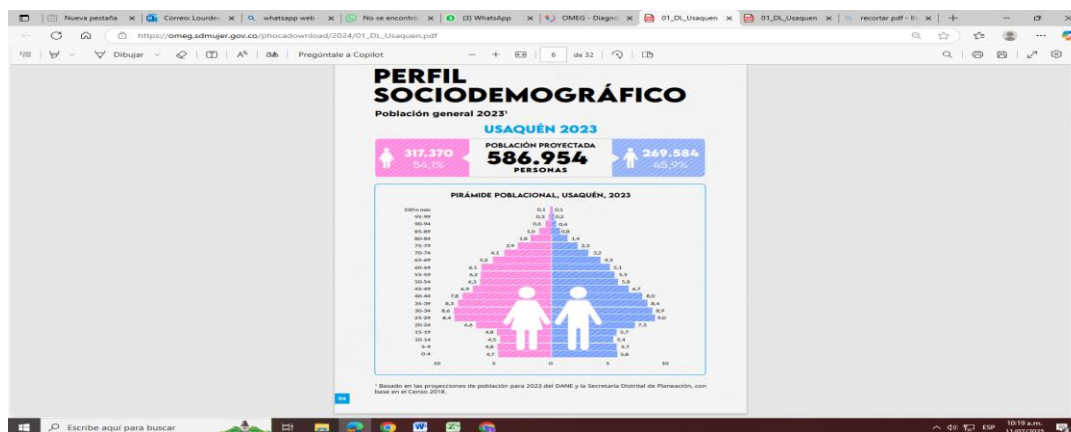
Nueva pestaña | Correo: Lourdes | whatsapp web | No se encontró | (3) WhatsApp | OMEG - Diagnó | 01_DL_Usaquen | 01_DL_Usaquen | recortar pdf - Bu

https://omeg.sdmujer.gov.co/phocadownload/2024/01_DL_Usaquen.pdf

Dibujar | Pregúntale a Copilot | 6 | de 32

PERFIL SOCIODEMOGRÁFICO

Población general 2023¹

USAQUÉN 2023

317.370
54,1%

POBLACIÓN PROYECTADA
586.954
PERSONAS

269.584
45,9%

PIRÁMIDE POBLACIONAL, USAQUÉN, 2023

100 o más 0,1 0,1
95-99 0,3 0,2
90-94 0,6 0,4
85-89 1,0 0,8
80-84 1,8 1,4
75-79 2,9 2,2
70-74 4,3 3,2
65-69 5,2 4,3
60-64 6,1 5,1
55-59 6,2 5,5
50-54 6,3 5,8
45-49 6,9 6,7
40-44 7,8 8,0
35-39 8,3 8,4
30-34 8,6 8,9
25-29 8,4 9,0
20-24 6,6 7,3
15-19 4,8 5,7
10-14 4,5 5,4
5-9 4,8 5,7
0-4 4,7 5,8

10 5 0 5 10

¹ Basado en las proyecciones de población para 2023 del DANE y la Secretaría Distrital de Planeación, con base en el Censo 2018.

04

Escribe aquí para buscar

ESP 10:19 a.m. 11/07/2025